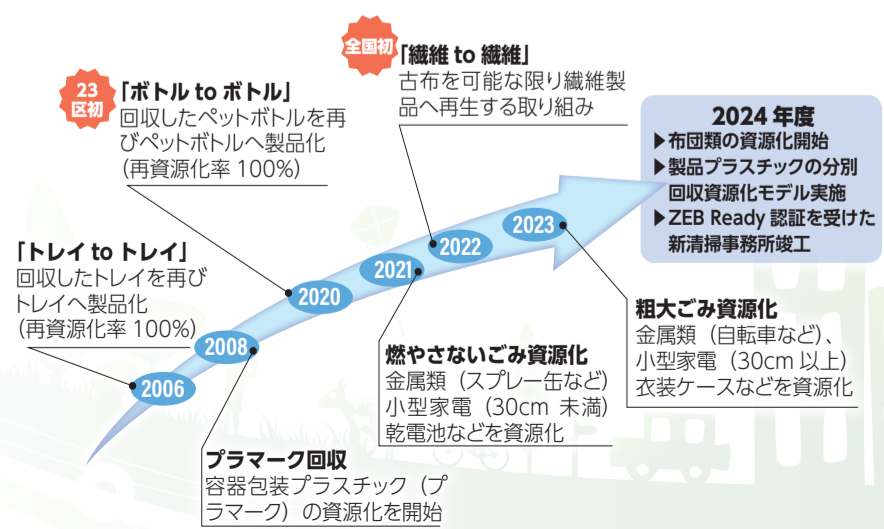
全国初
「繊維 to 繊維」
古布を可能な限り繊維製品へ再生する取り組み

23区初
「ボトル to ボトル」
回収したペットボトルを再びペットボトルへ製品化
（再資源化率 100%）

2024 年度
▶布団類の資源化開始
▶製品プラスチックの分別回収資源化モデル実施
▶ZEB Ready 認証を受けた新清掃事務所竣工

「トレイ to トレイ」
回収したトレイを再びトレイへ製品化
（再資源化率 100%）

2006
2008
2020
2021
2022
2023

粗大ごみ資源化
金属類（自転車など）、小型家電（30cm 以上）衣装ケースなどを資源化

燃やさないごみ資源化
金属類（スプレー缶など）小型家電（30cm 未満）乾電池などを資源化

プラマーク回収
容器包装プラスチック（プラマーク）の資源化を開始